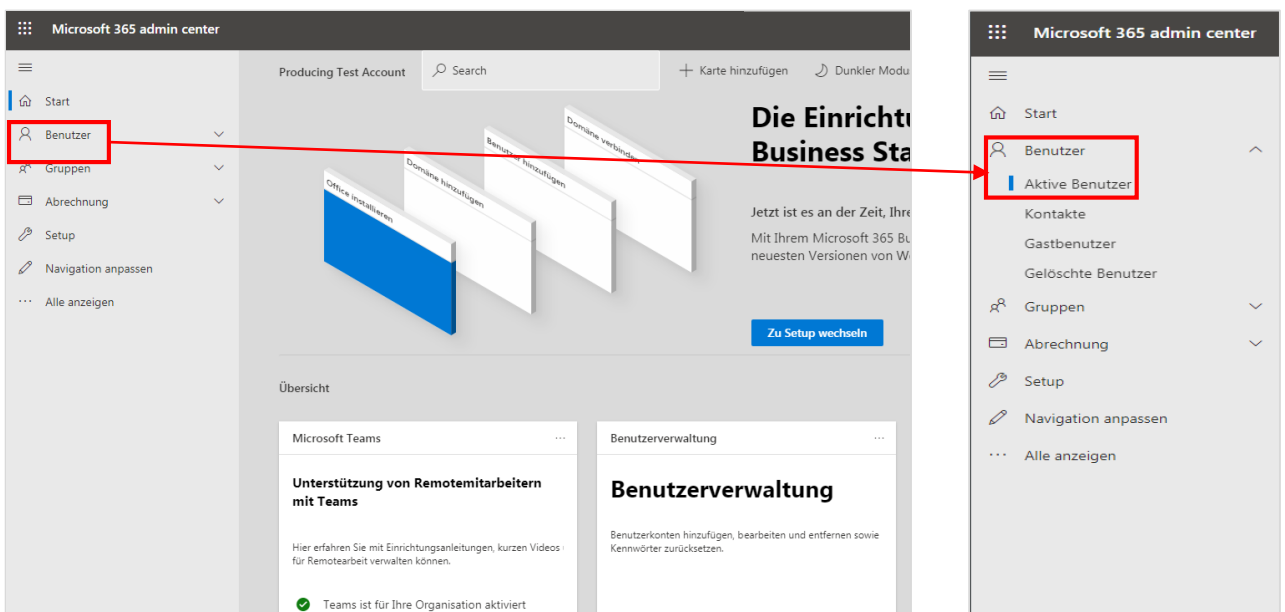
Microsoft 365 admin center

Start
Benutzer
Gruppen
Abrechnung
Setup
Navigation anpassen
Alle anzeigen

Producing Test Account
Search
Karte hinzufügen
Dunkler Modu

Office installieren
Domäne hinzufügen
Benutzer hinzufügen
Domäne verbinden

Die Einrichtu
Business Sta

Jetzt ist es an der Zeit, Ihre
Mit Ihrem Microsoft 365 Bu
neuesten Versionen von W

Zu Setup wechseln

Übersicht

Microsoft Teams
Unterstützung von Remotemitarbeitern mit Teams
Hier erfahren Sie mit Einrichtungsanleitungen, kurzen Videos für Remotearbeit verwalten können.
Teams ist für Ihre Organisation aktiviert

Benutzerverwaltung
Benutzerverwaltung
Benutzerkonten hinzufügen, bearbeiten und entfernen sowie Kennwörter zurücksetzen.

Microsoft 365 admin center

Start
Benutzer
Aktive Benutzer
Kontakte
Gastbenutzer
Gelöschte Benutzer
Gruppen
Abrechnung
Setup
Navigation anpassen
Alle anzeigen